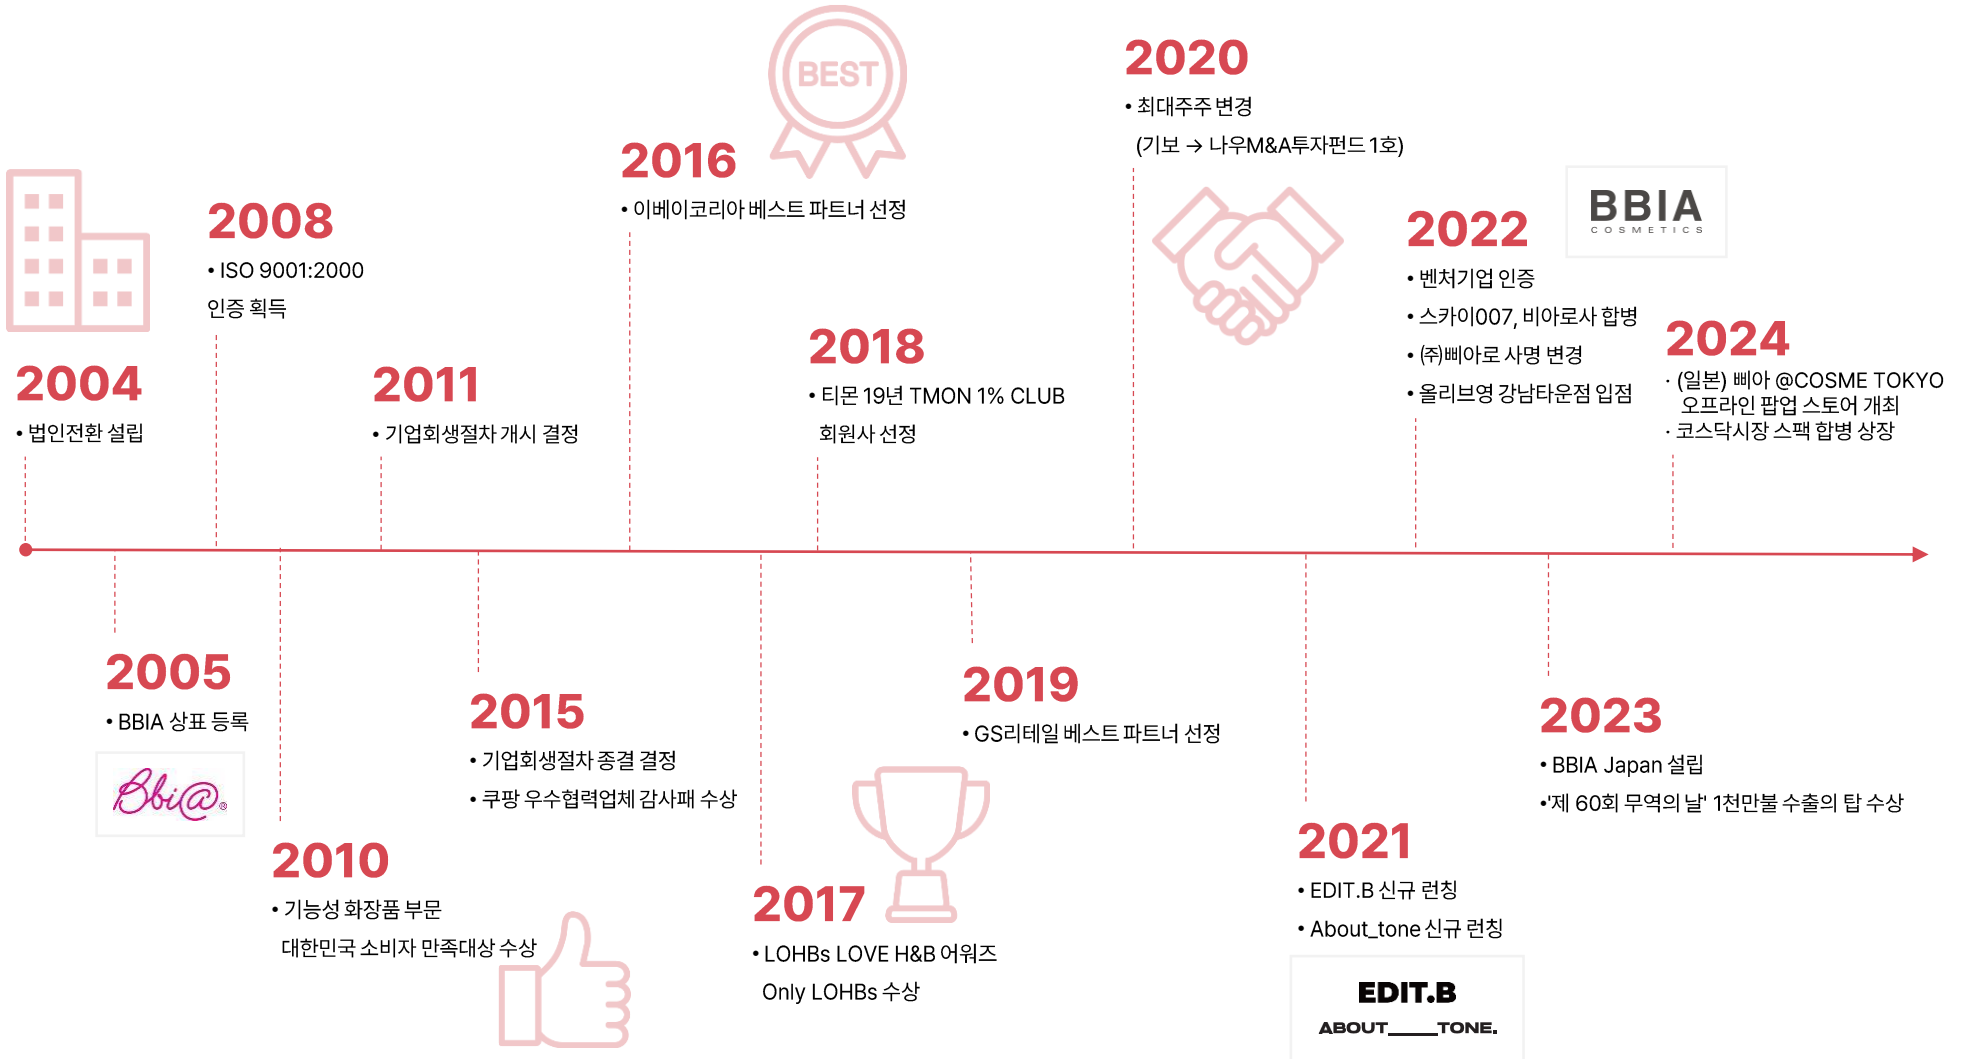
BEST

2020
• 최대주주 변경
(기보 → 나우M&A투자펀드 1호)

2016
• 이베이코리아 베스트 파트너 선정

2008
• ISO 9001:2000
인증 획득

BBIA
COSMETICS

2022
• 벤처기업 인증
• 스카이007, 비아로사 합병
• (주)삐아로 사명 변경
• 올리브영 강남타운점 입점

2024
· (일본) 삐아 @COSME TOKYO 오프라인 팝업 스토어 개최
· 코스닥시장 스팩 합병 상장

2018
• 티몬 19년 TMON 1% CLUB
회원사 선정

2004
• 법인전환 설립

2011
• 기업회생절차 개시 결정

2005
• BBIA 상표 등록

Bbi@

2015
• 기업회생절차 종결 결정
• 쿠팡 우수협력업체 감사패 수상

2019
• GS리테일 베스트 파트너 선정

2023
• BBIA Japan 설립
•'제 60회 무역의 날' 1천만불 수출의 탑 수상

2021
• EDIT.B 신규 런칭
• About_tone 신규 런칭

2010
• 기능성 화장품 부문
대한민국 소비자 만족대상 수상

2017
• LOHBs LOVE H&B 어워즈
Only LOHBs 수상

EDIT.B
ABOUT___TONE.